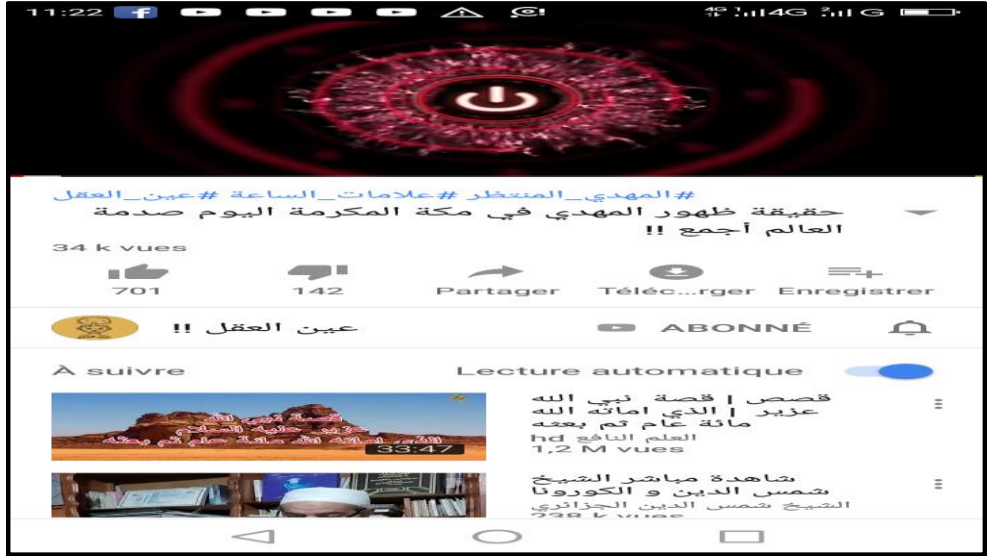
11:22

#المهدي_المنتظر #علامات_الساعة #عين_العقل

حقيقة ظهور المهدي في مكة المكرمة اليوم صدمة العالم أجمع !!

34 k vues

701
142
Partager
Téléc...rger
Enregistrer

عين العقل !!
ABONNÉ

À suivre
Lecture automatique

قصص | قصة نبي الله عزير | الذي اماته الله مائة عام ثم بعثه
العلم النافع hd
1,2 M vues
33:47

شاهدة مباشر الشيخ شمس الدين و الكورونا
الشيخ شمس الدين الجزائري
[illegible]